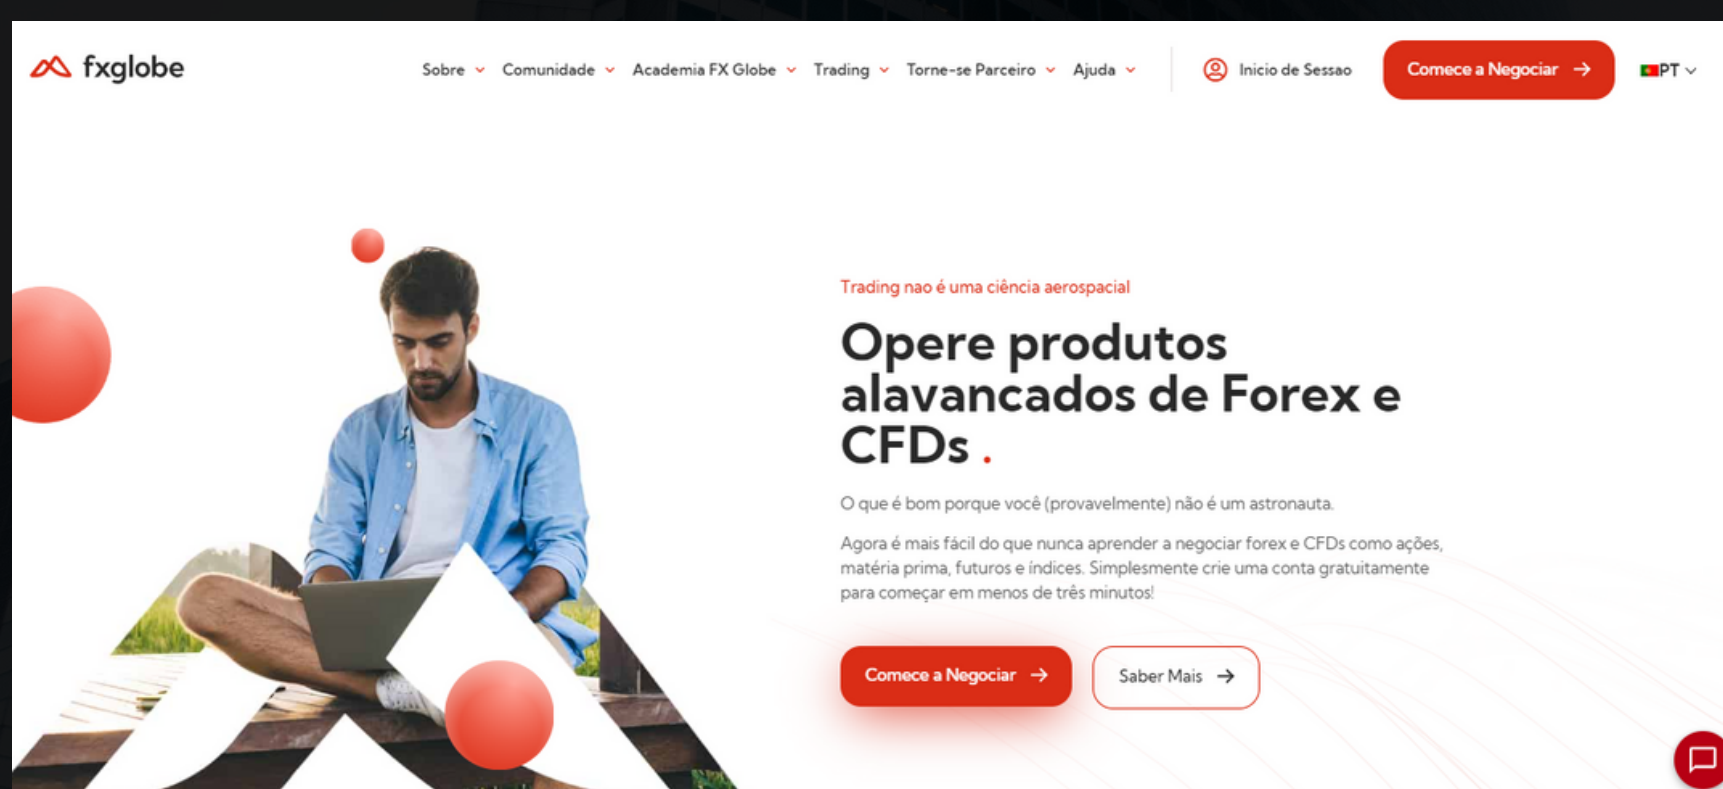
fxglobe

Sobre Comunidade Academia FX Globe Trading Torne-se Parceiro Ajuda

Inicio de Sessao

Comece a Negociar

PT

Trading nao é uma ciência aerospacial

Opere produtos alavancados de Forex e CFDs .

O que é bom porque você (provavelmente) não é um astronauta.

Agora é mais fácil do que nunca aprender a negociar forex e CFDs como ações, matéria prima, futuros e índices. Simplesmente crie uma conta gratuitamente para começar em menos de três minutos!

Comece a Negociar

Saber Mais